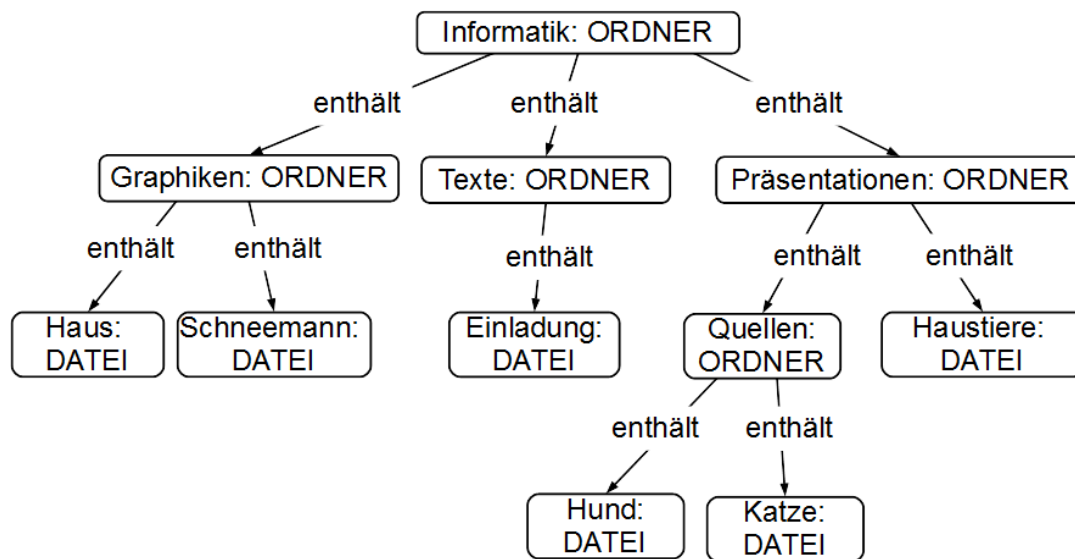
Informatik: ORDNER

enthält enthält enthält

Graphiken: ORDNER
Texte: ORDNER
Präsentationen: ORDNER

enthält enthält enthält enthält enthält

Haus: DATEI
Schneemann: DATEI
Einladung: DATEI
Quellen: ORDNER
Haustiere: DATEI

enthält enthält

Hund: DATEI
Katze: DATEI